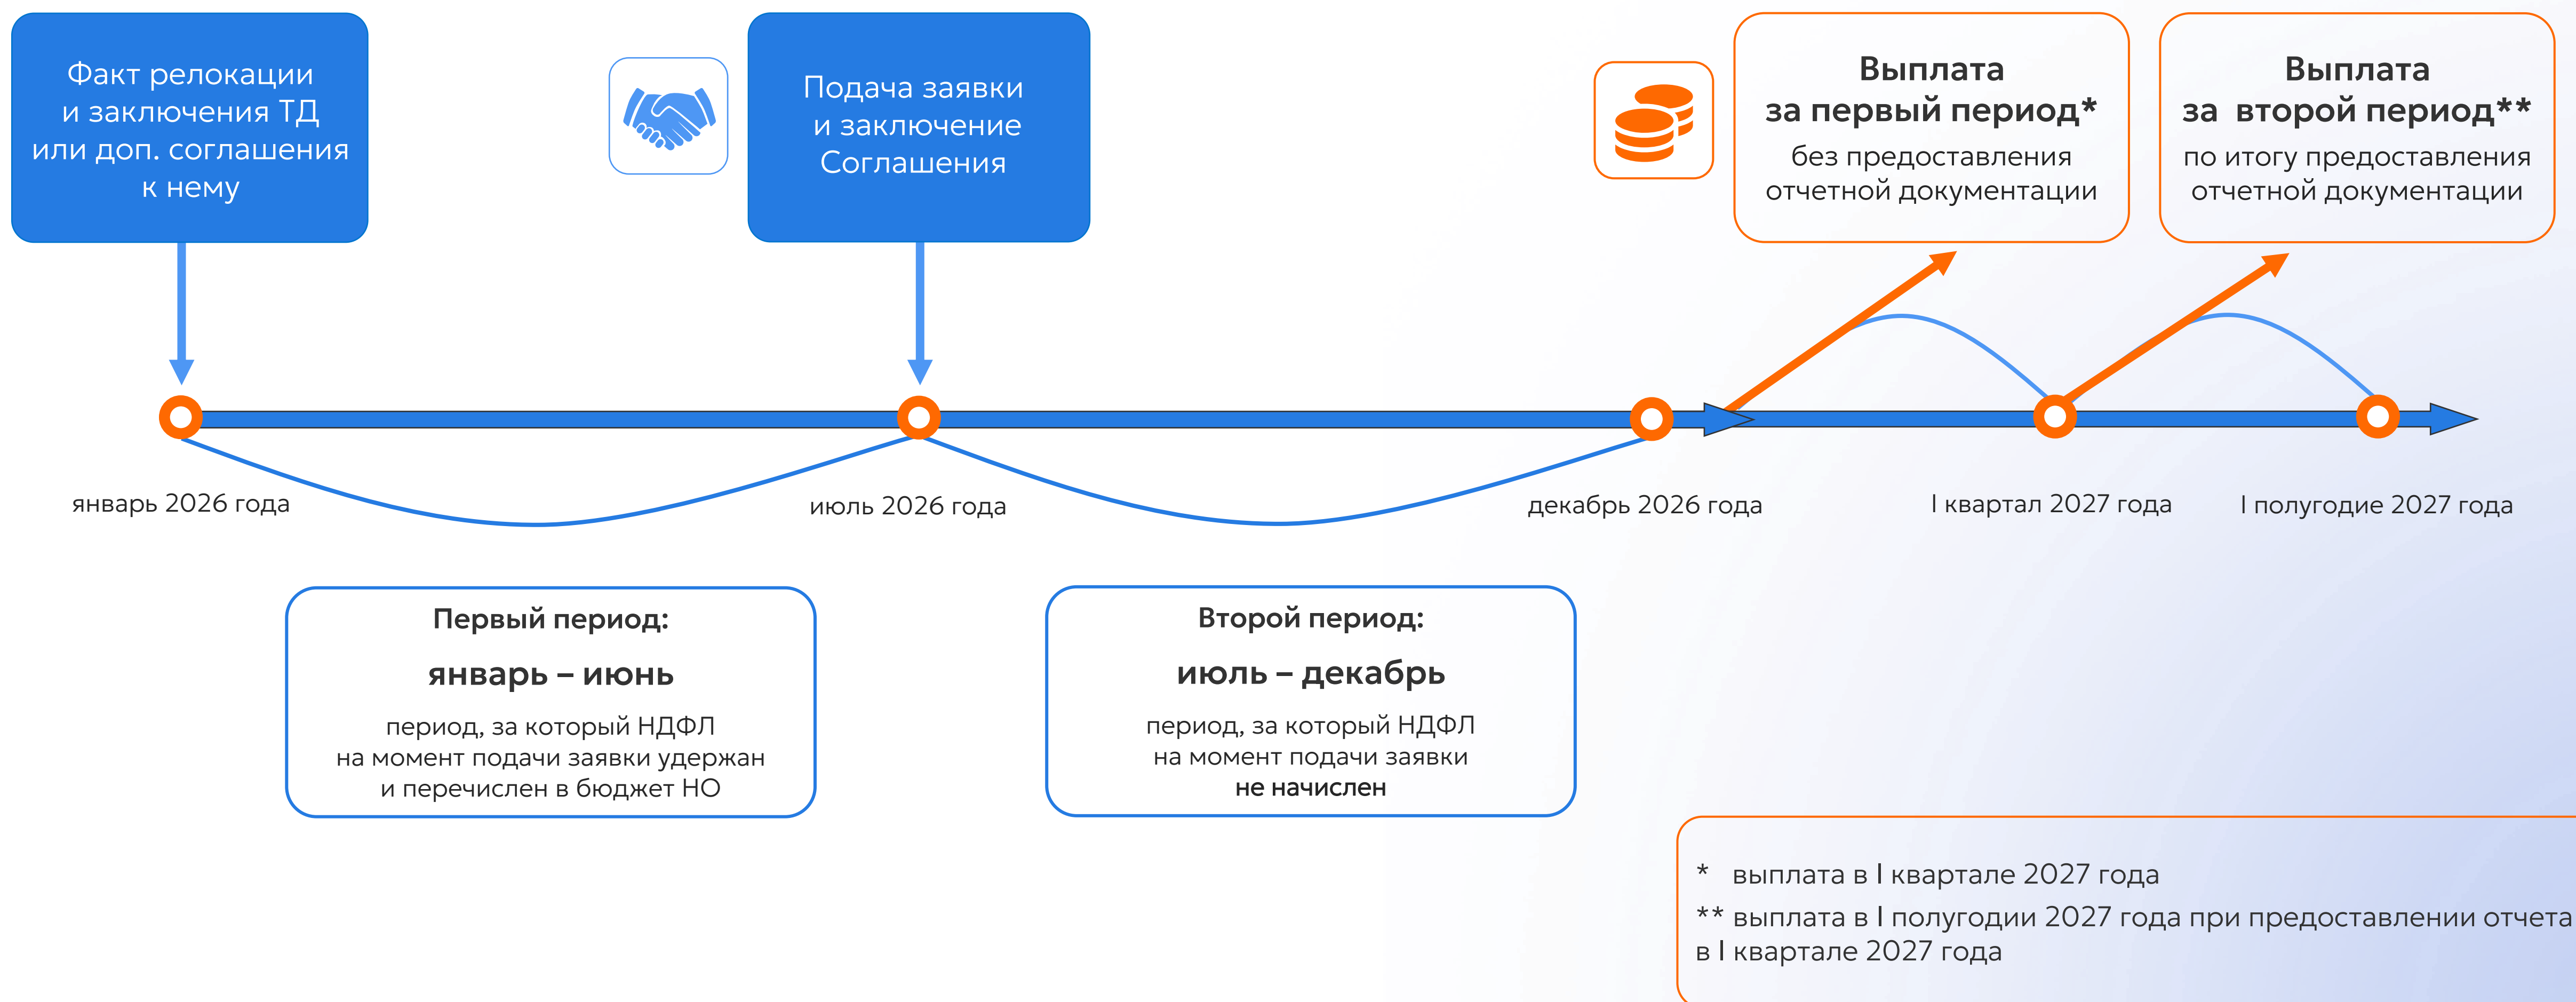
Факт релокации и заключения ТД или доп. соглашения к нему

Подача заявки и заключение Соглашения

Выплата за первый период* без предоставления отчетной документации

Выплата за второй период** по итогу предоставления отчетной документации

январь 2026 года

июль 2026 года

декабрь 2026 года

I квартал 2027 года

I полугодие 2027 года

Первый период:
январь – июнь
период, за который НДФЛ на момент подачи заявки удержан и перечислен в бюджет НО

Второй период:
июль – декабрь
период, за который НДФЛ на момент подачи заявки не начислен

* выплата в I квартале 2027 года
** выплата в I полугодии 2027 года при предоставлении отчета в I квартале 2027 года